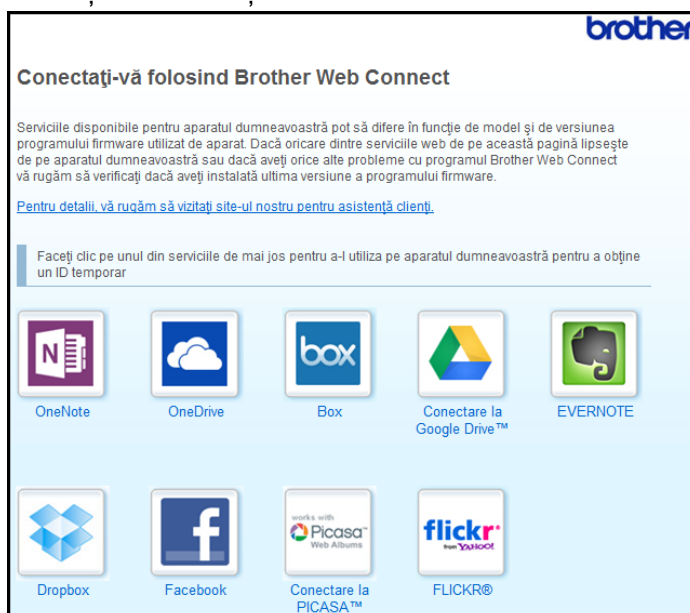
brother

Conectaţi-vă folosind Brother Web Connect

Serviciile disponibile pentru aparatul dumneavoastră pot să difere în funcţie de model şi de versiunea programului firmware utilizat de aparat. Dacă oricare dintre serviciile web de pe această pagină lipseşte de pe aparatul dumneavoastră sau dacă aveţi orice alte probleme cu programul Brother Web Connect vă rugăm să verificaţi dacă aveţi instalată ultima versiune a programului firmware.

Pentru detalii, vă rugăm să vizitaţi site-ul nostru pentru asistenţă clienţi.

Faceţi clic pe unul din serviciile de mai jos pentru a-l utiliza pe aparatul dumneavoastră pentru a obţine un ID temporar

OneNote

OneDrive

box
Box

Conectare la Google Drive™

EVERNOTE

Dropbox

Facebook

works with Picasa Web Albums
Conectare la PICASA™

flickr from YAHOO!
FLICKR®